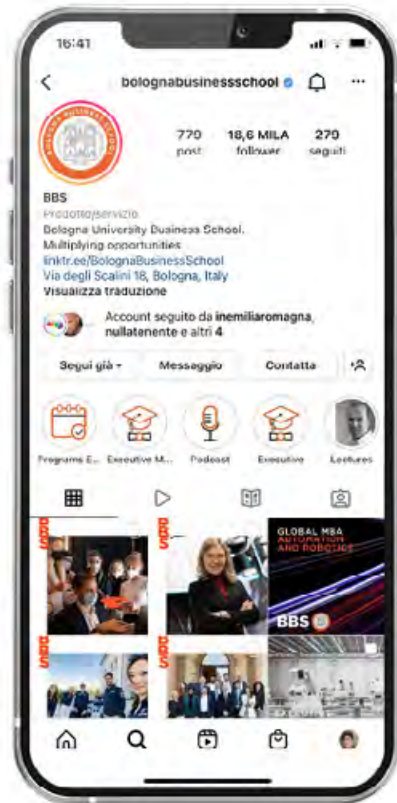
16:41

bolognabusinessschool

770 post

18,6 MILA follower

270 seguiti

BBS
Prodotto/servizio
Bologna University Business School.
Multiplying opportunities
linktr.ee/BolognaBusinessSchool
Via degli Scalini 18, Bologna, Italy
Visualizza traduzione

Account seguito da inemiliaromagna, nullatenente e altri 4

Segui già

Messaggio

Contatta

Programs E...

Executive M...

Podcast

Executive

Lectures

BBS

BBS

GLOBAL MBA AUTOMATION AND ROBOTICS

BBS

BBS

BBS